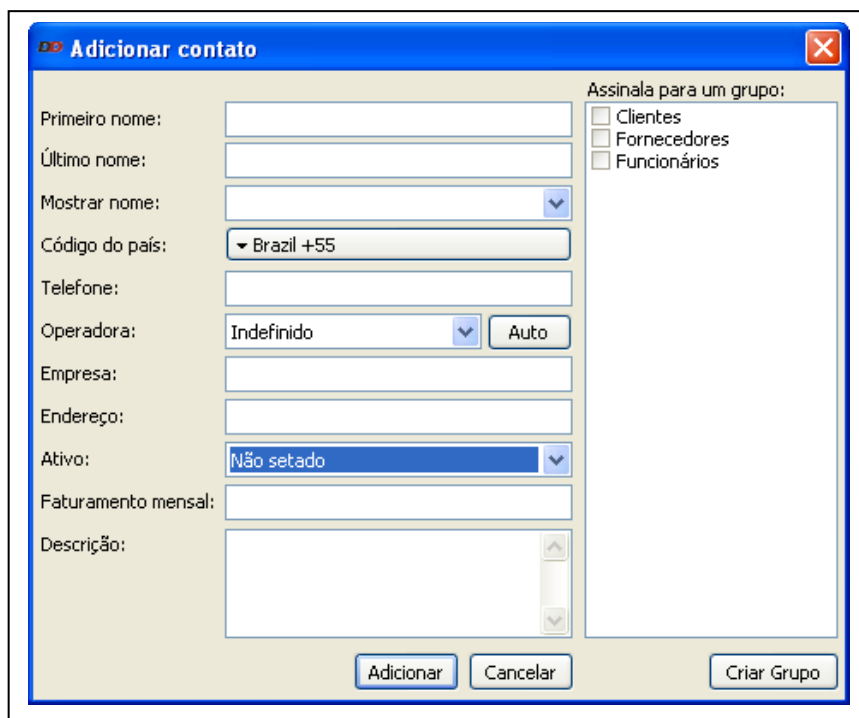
Adicionar contato

Primeiro nome:
Último nome:
Mostrar nome:
Código do país: Brazil +55
Telefone:
Operadora: Indefinido Auto
Empresa:
Endereço:
Ativo: Não setado
Faturamento mensal:
Descrição:

Assinala para um grupo:
Clientes
Fornecedores
Funcionários

Adicionar Cancelar Criar Grupo